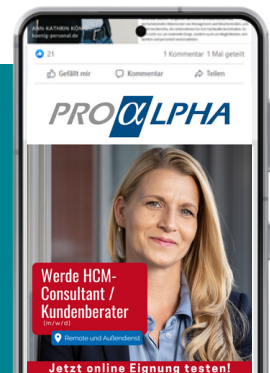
ANN-KATHRIN KÖNIG
koenig-personal.de

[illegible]

21

1 Kommentar 1 Mal geteilt

Gefällt mir

Kommentar

Teilen

PROALPHA

Werde HCM-Consultant / Kundenberater
(m/w/d)

Remote und Außendienst

Jetzt online Eignung testen!